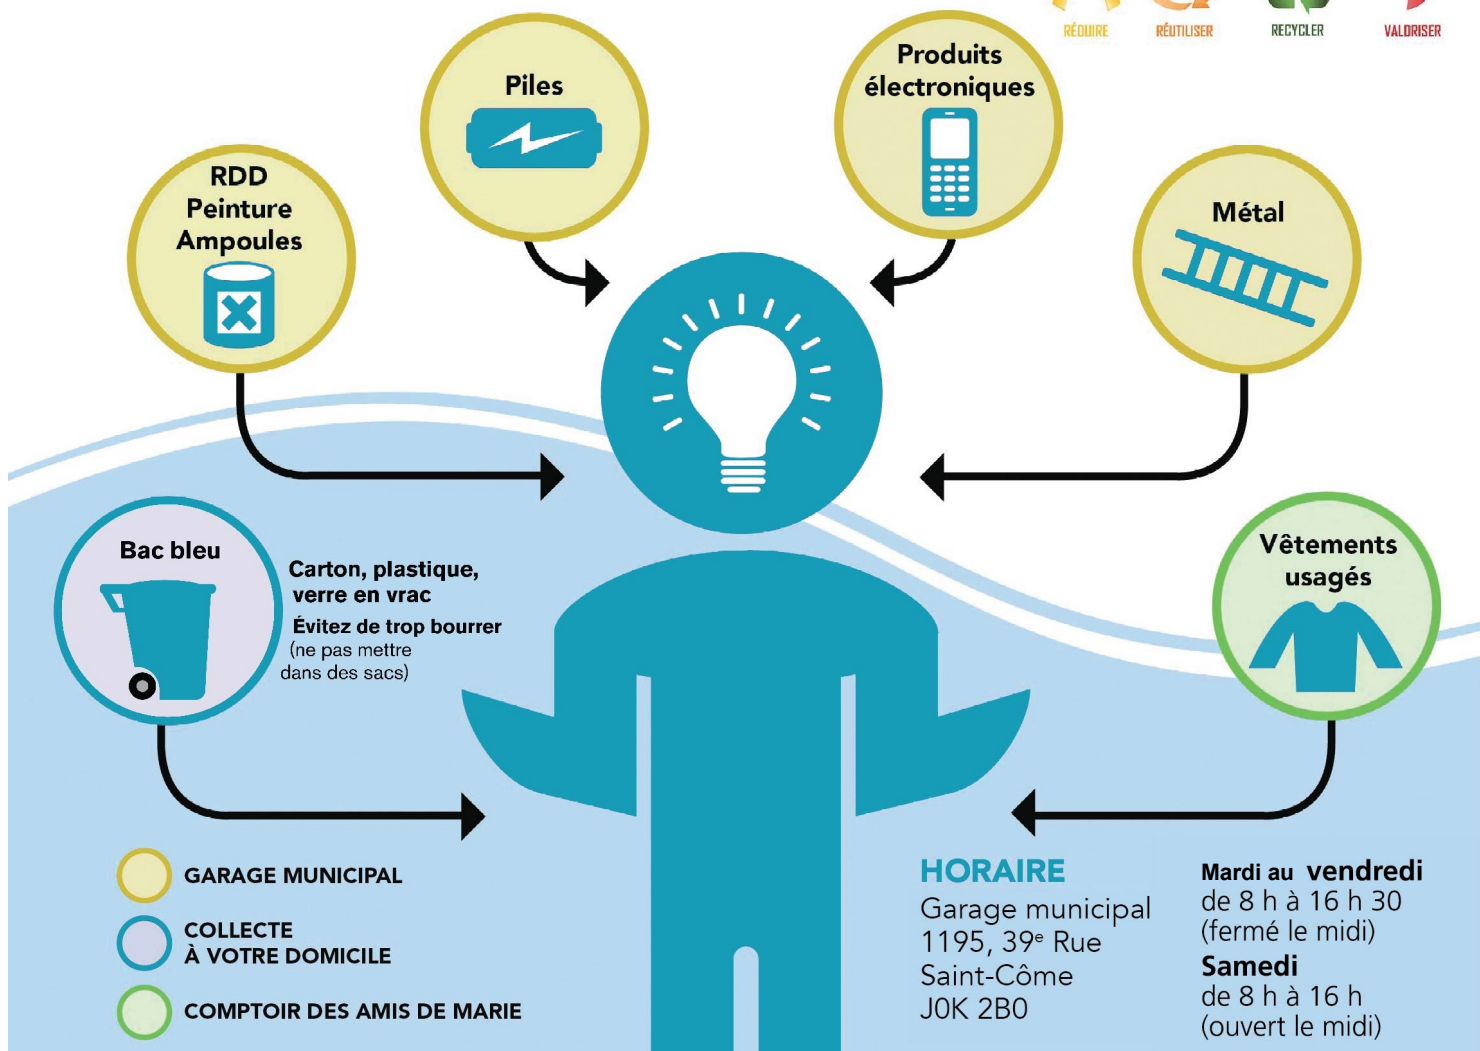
RÉDUIRE RÉUTILISER RECYCLER VALORISER

Piles

Produits électroniques

RDD
Peinture
Ampoules

Métal

Bac bleu

Carton, plastique, verre en vrac
Évitez de trop bourrer (ne pas mettre dans des sacs)

Vêtements usagés

GARAGE MUNICIPAL

COLLECTE À VOTRE DOMICILE

COMPTOIR DES AMIS DE MARIE

HORAIRE
Garage municipal
1195, 39$^{e}$ Rue
Saint-Côme
J0K 2B0

Mardi au vendredi
de 8 h à 16 h 30
(fermé le midi)
Samedi
de 8 h à 16 h
(ouvert le midi)